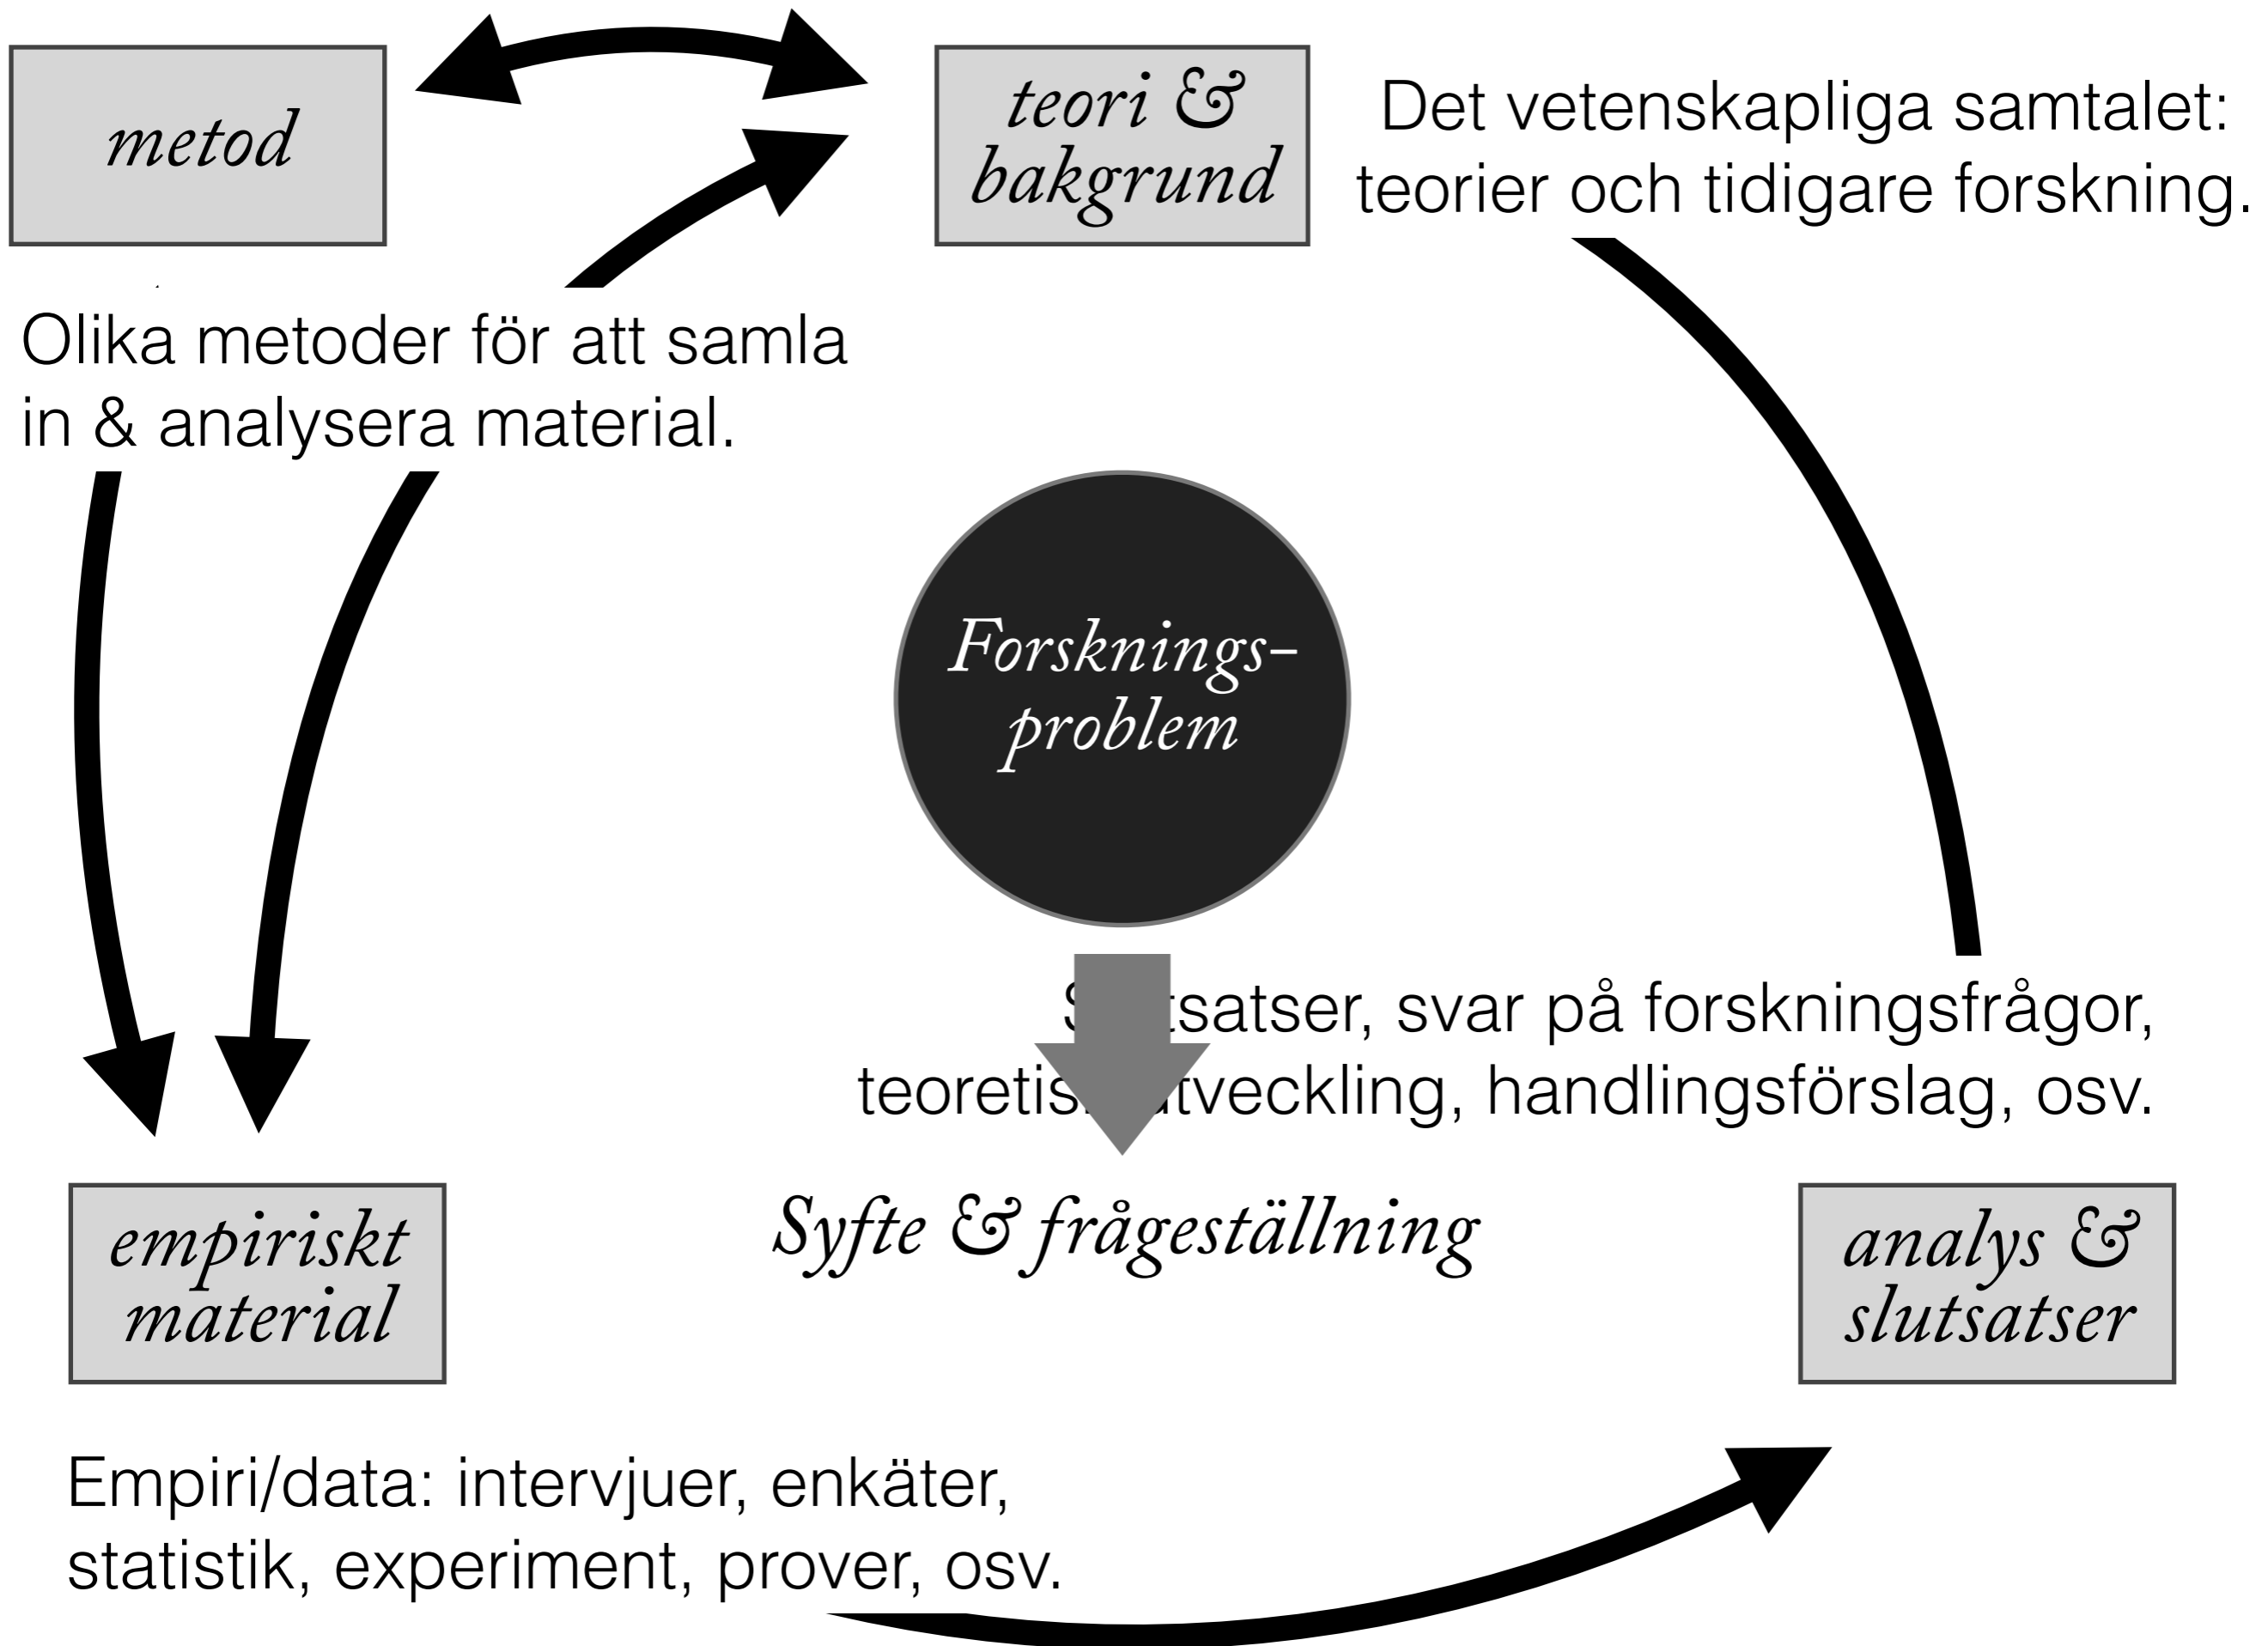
metod

teori & bakgrund

Det vetenskapliga samtalet: teorier och tidigare forskning.

Olika metoder för att samla in & analysera material.

Forsknings-problem

S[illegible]tsatser, svar på forskningsfrågor, teoretis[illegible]tveckling, handlingsförslag, osv.

empiriskt material

Syfte & frågeställning

analys & slutsatser

Empiri/data: intervjuer, enkäter, statistik, experiment, prover, osv.